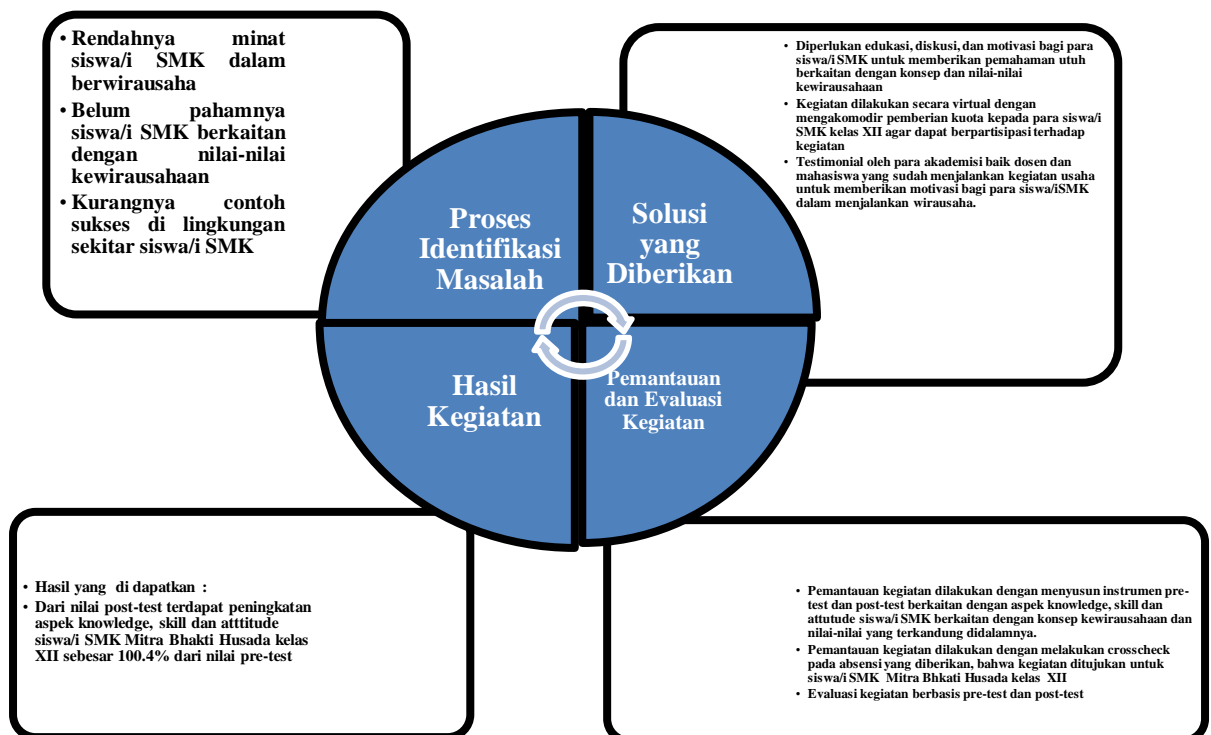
• Rendahnya minat siswa/i SMK dalam berwirausaha
• Belum pahamnya siswa/i SMK berkaitan dengan nilai-nilai kewirausahaan
• Kurangnya contoh sukses di lingkungan sekitar siswa/i SMK

Proses Identifikasi Masalah

Solusi yang Diberikan

• Diperlukan edukasi, diskusi, dan motivasi bagi para siswa/i SMK untuk memberikan pemahaman utuh berkaitan dengan konsep dan nilai-nilai kewirausahaan
• Kegiatan dilakukan secara virtual dengan mengakomodir pemberian kuota kepada para siswa/i SMK kelas XII agar dapat berpartisipasi terhadap kegiatan
• Testimonial oleh para akademisi baik dosen dan mahasiswa yang sudah menjalankan kegiatan usaha untuk memberikan motivasi bagi para siswa/iSMK dalam menjalankan wirausaha.

Hasil Kegiatan

Pemantauan dan Evaluasi Kegiatan

• Hasil yang di dapatkan :
• Dari nilai post-test terdapat peningkatan aspek knowledge, skill dan atttitude siswa/i SMK Mitra Bhakti Husada kelas XII sebesar 100.4% dari nilai pre-test

• Pemantauan kegiatan dilakukan dengan menyusun instrumen pre-test dan post-test berkaitan dengan aspek knowledge, skill dan attutude siswa/i SMK berkaitan dengan konsep kewirausahaan dan nilai-nilai yang terkandung didalamnya.
• Pemantauan kegiatan dilakukan dengan melakukan crosscheck pada absensi yang diberikan, bahwa kegiatan ditujukan untuk siswa/i SMK Mitra Bhkati Husada kelas XII
• Evaluasi kegiatan berbasis pre-test dan post-test